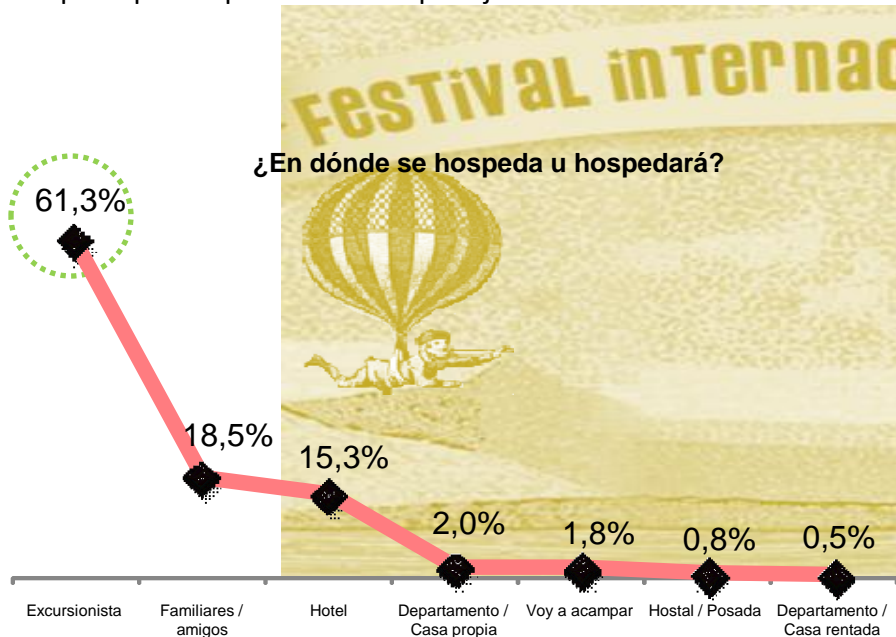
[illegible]

FESTIVAL INTERNAC

¿En dónde se hospeda u hospedará?

61,3%

18,5%

15,3%

2,0%

1,8%

0,8%

0,5%

Excursionista

Familiares / amigos

Hotel

Departamento / Casa propia

Voy a acampar

Hostal / Posada

Departamento / Casa rentada